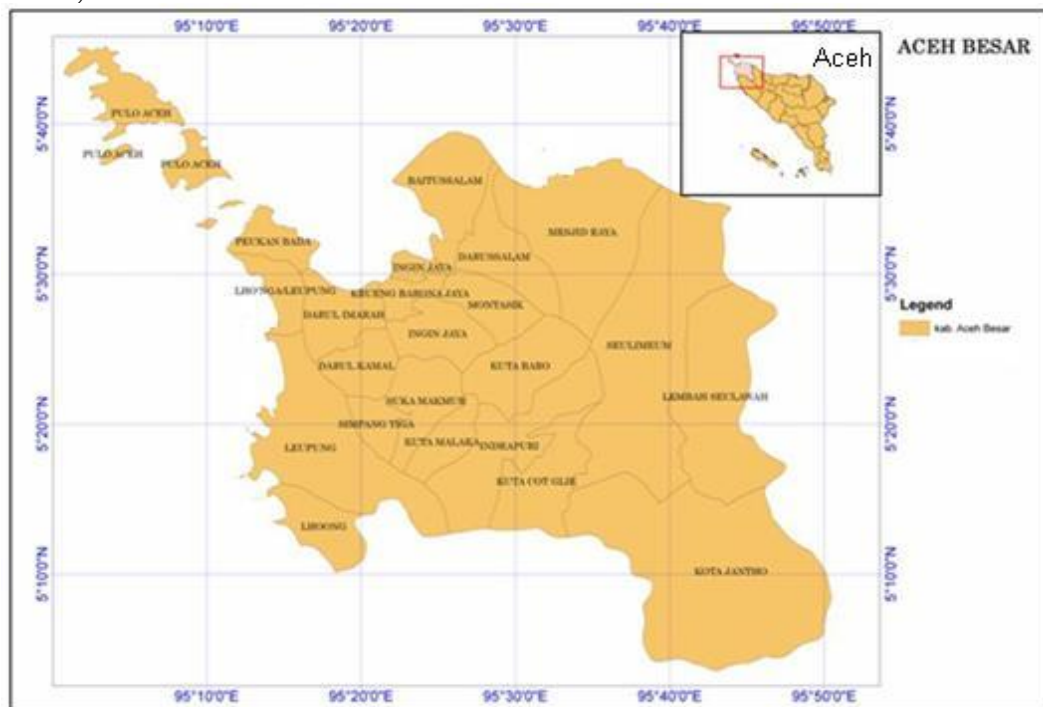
95°10'0"E 95°20'0"E 95°30'0"E 95°40'0"E 95°50'0"E

Aceh

ACEH BESAR

5°40'0"N
5°30'0"N
5°20'0"N
5°10'0"N

PULO ACEH
PULO ACEH
PULO ACEH
BAITUSSALAM
MESJID RAYA
PEUKAN BADA
DARUSSALAM
INGIN JAYA
LHOONGA/LEUPUNG
KRUENG BARONA JAYA
MONTASIK
DARUL IMARAH
INGIN JAYA
SEULIMEUM
DARUL KAMAL
KUTA BARO
SUKA MAKMUR
LEMBAH SEULAWAH
SIMPANG TIGA
LEUPUNG
KUTA MALAKA
INDRAPURI
KUTA COT GLIE
LHOONG
KOTA JANTHO

Legend
kab. Aceh Besar

5°40'0"N
5°30'0"N
5°20'0"N
5°10'0"N

95°10'0"E 95°20'0"E 95°30'0"E 95°40'0"E 95°50'0"E